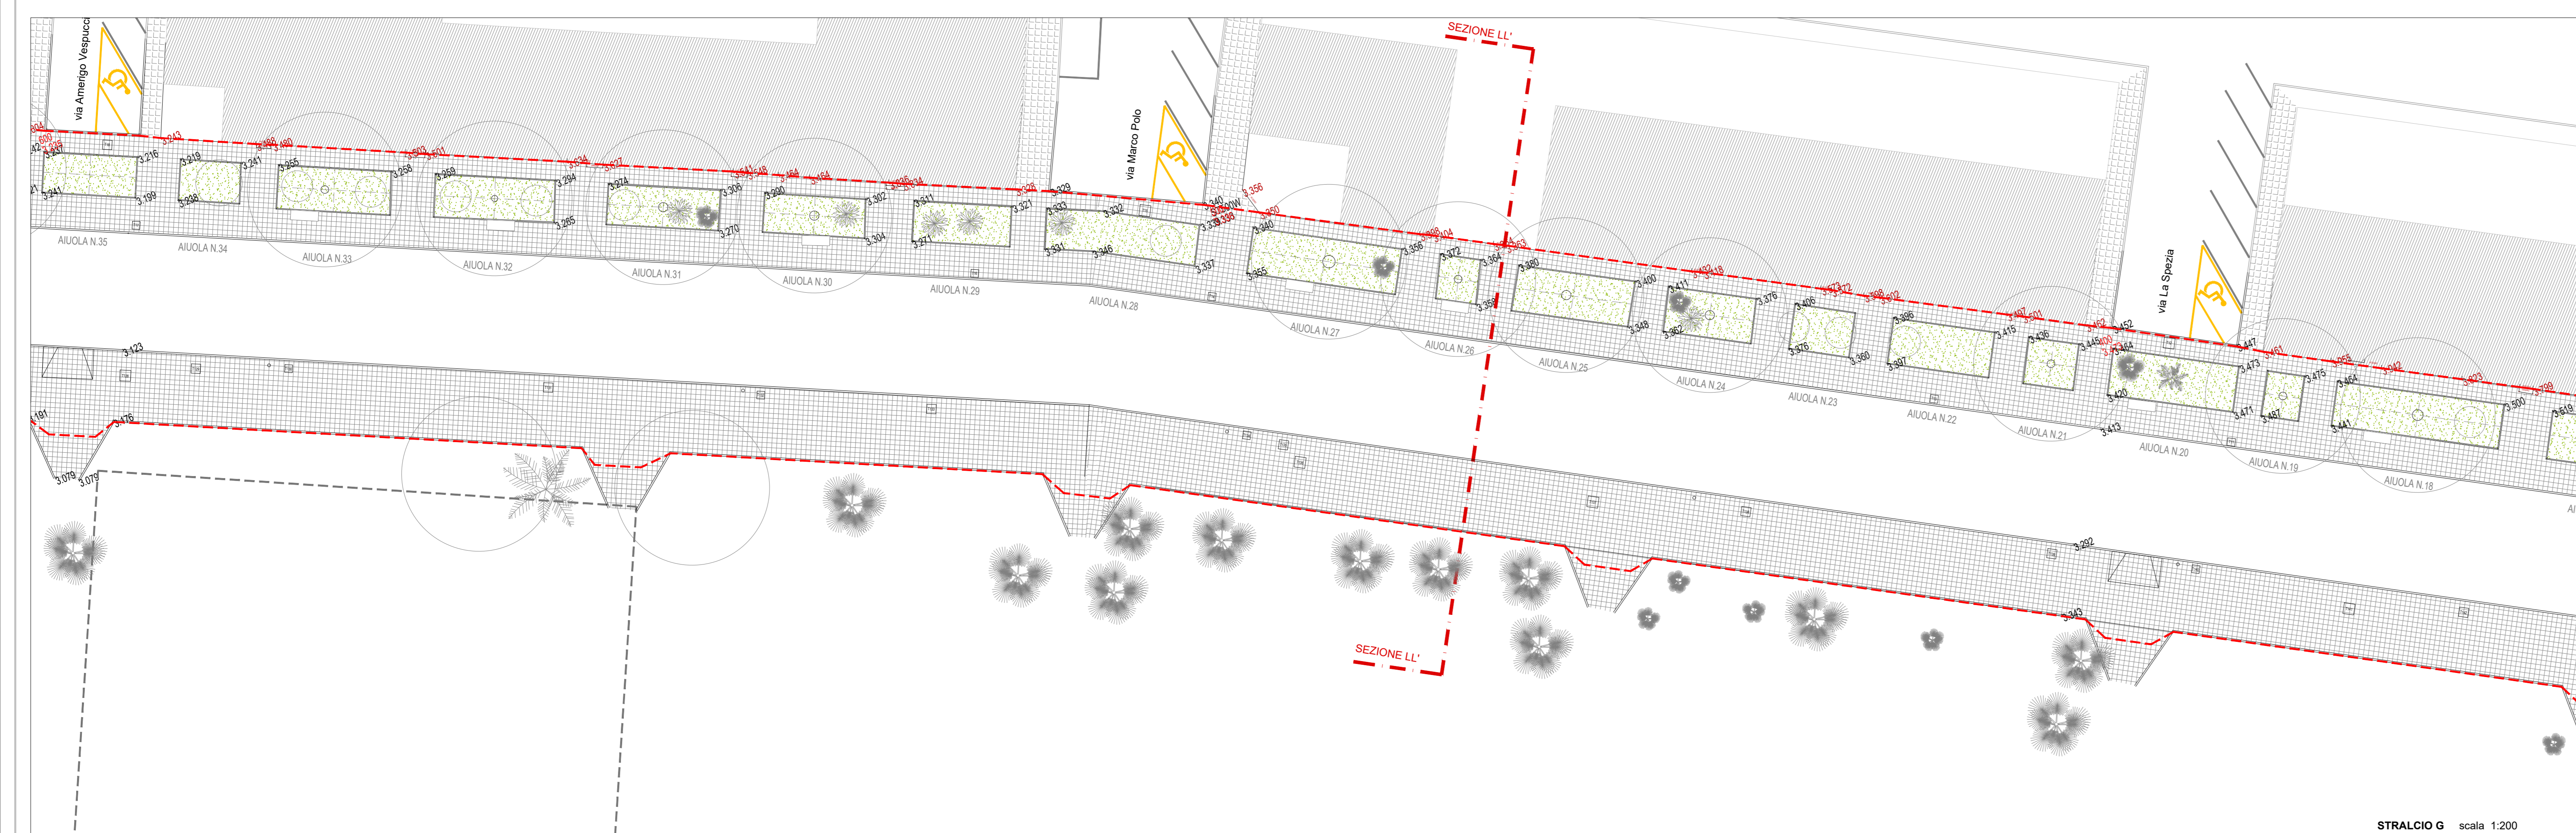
via Amerigo Vespucci

via Marco Polo

via La Spezia

SEZIONE LL'

SEZIONE LL'

AIUOLA N.35
AIUOLA N.34
AIUOLA N.33
AIUOLA N.32
AIUOLA N.31
AIUOLA N.30
AIUOLA N.29
AIUOLA N.28
AIUOLA N.27
AIUOLA N.26
AIUOLA N.25
AIUOLA N.24
AIUOLA N.23
AIUOLA N.22
AIUOLA N.21
AIUOLA N.20
AIUOLA N.19
AIUOLA N.18

3.216
3.199
3.219
3.238
3.241
3.255
3.258
3.269
3.285
3.294
3.274
3.306
3.270
3.290
3.302
3.304
3.311
3.271
3.321
3.329
3.333
3.332
3.331
3.346
3.337
3.340
3.355
3.356
3.372
3.364
3.359
3.380
3.400
3.348
3.411
3.362
3.376
3.406
3.376
3.360
3.396
3.397
3.415
3.436
3.445
3.452
3.420
3.413
3.447
3.473
3.471
3.487
3.475
3.464
3.441
3.500
3.123
3.176
3.079
3.079
3.292
3.343
3.341
3.243
3.356
3.360

STRALCIO G scala 1:200